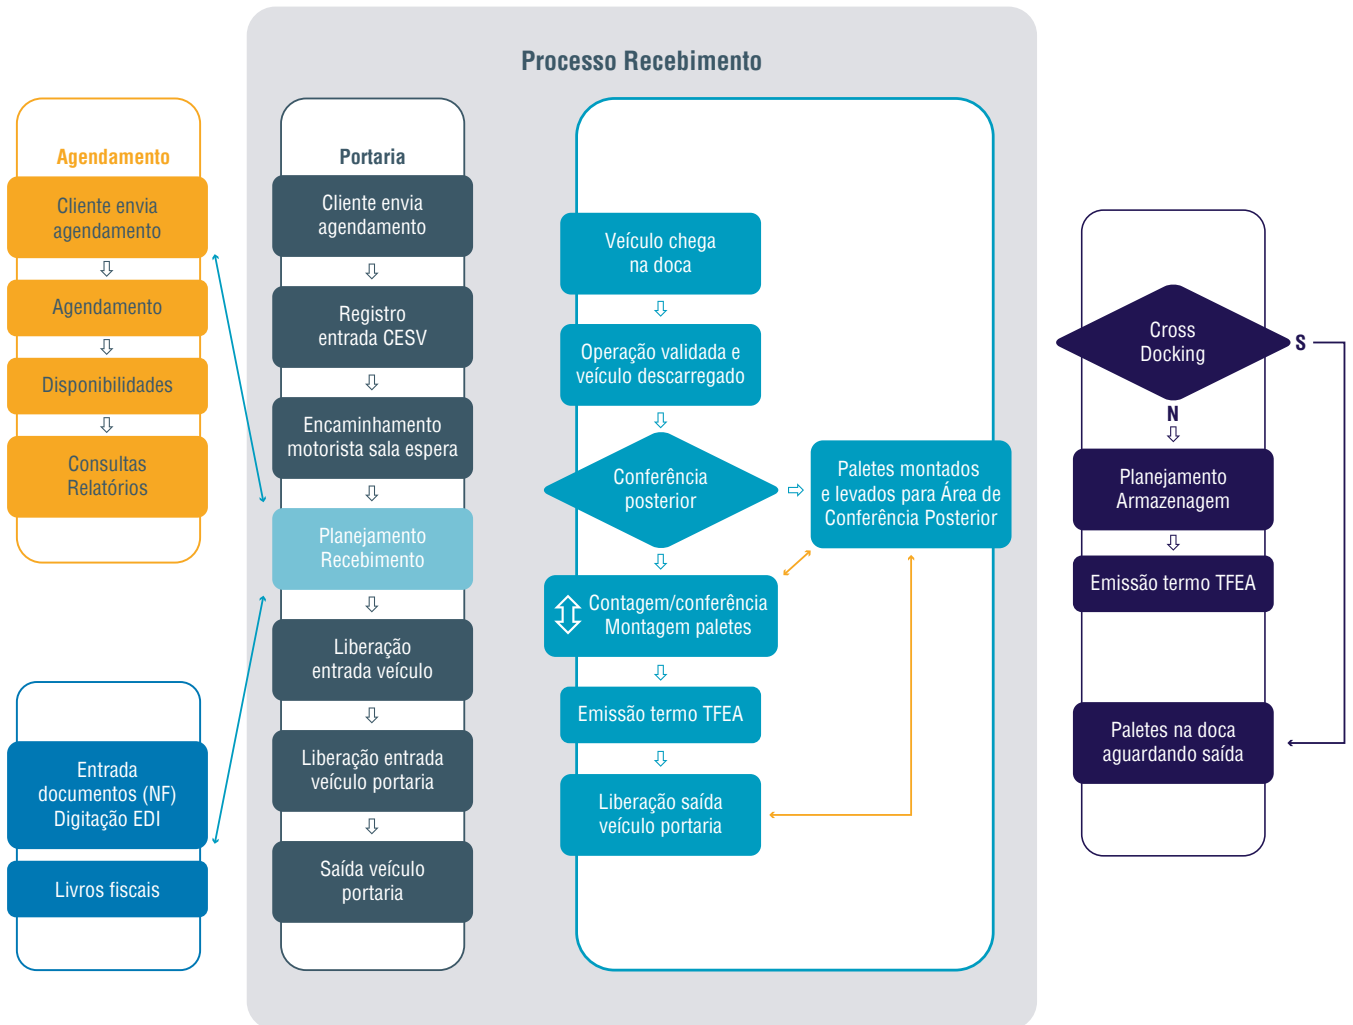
Processo Recebimento

Agendamento

Cliente envia agendamento

Agendamento

Disponibilidades

Consultas Relatórios

Entrada documentos (NF) Digitação EDI

Livros fiscais

Portaria

Cliente envia agendamento

Registro entrada CESV

Encaminhamento motorista sala espera

Planejamento Recebimento

Liberação entrada veículo

Liberação entrada veículo portaria

Saída veículo portaria

Veículo chega na doca

Operação validada e veículo descarregado

Conferência posterior

Paletes montados e levados para Área de Conferência Posterior

Contagem/conferência Montagem paletes

Emissão termo TFEA

Liberação saída veículo portaria

Cross Docking

S

N

Planejamento Armazenagem

Emissão termo TFEA

Paletes na doca aguardando saída